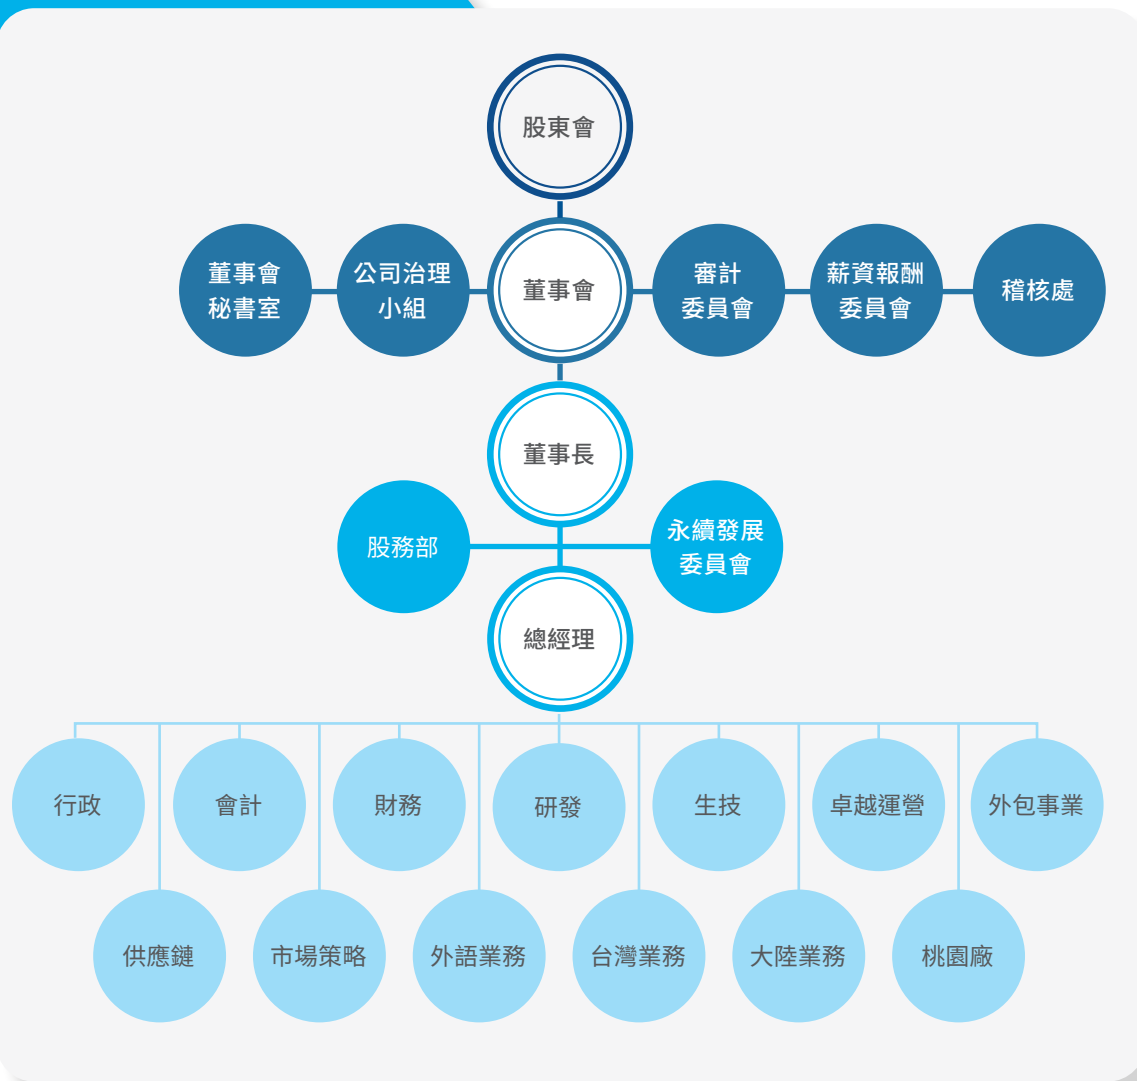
股東會

董事會秘書室

公司治理小組

董事會

審計委員會

薪資報酬委員會

稽核處

董事長

股務部

永續發展委員會

總經理

行政

會計

財務

研發

生技

卓越運營

外包事業

供應鏈

市場策略

外語業務

台灣業務

大陸業務

桃園廠